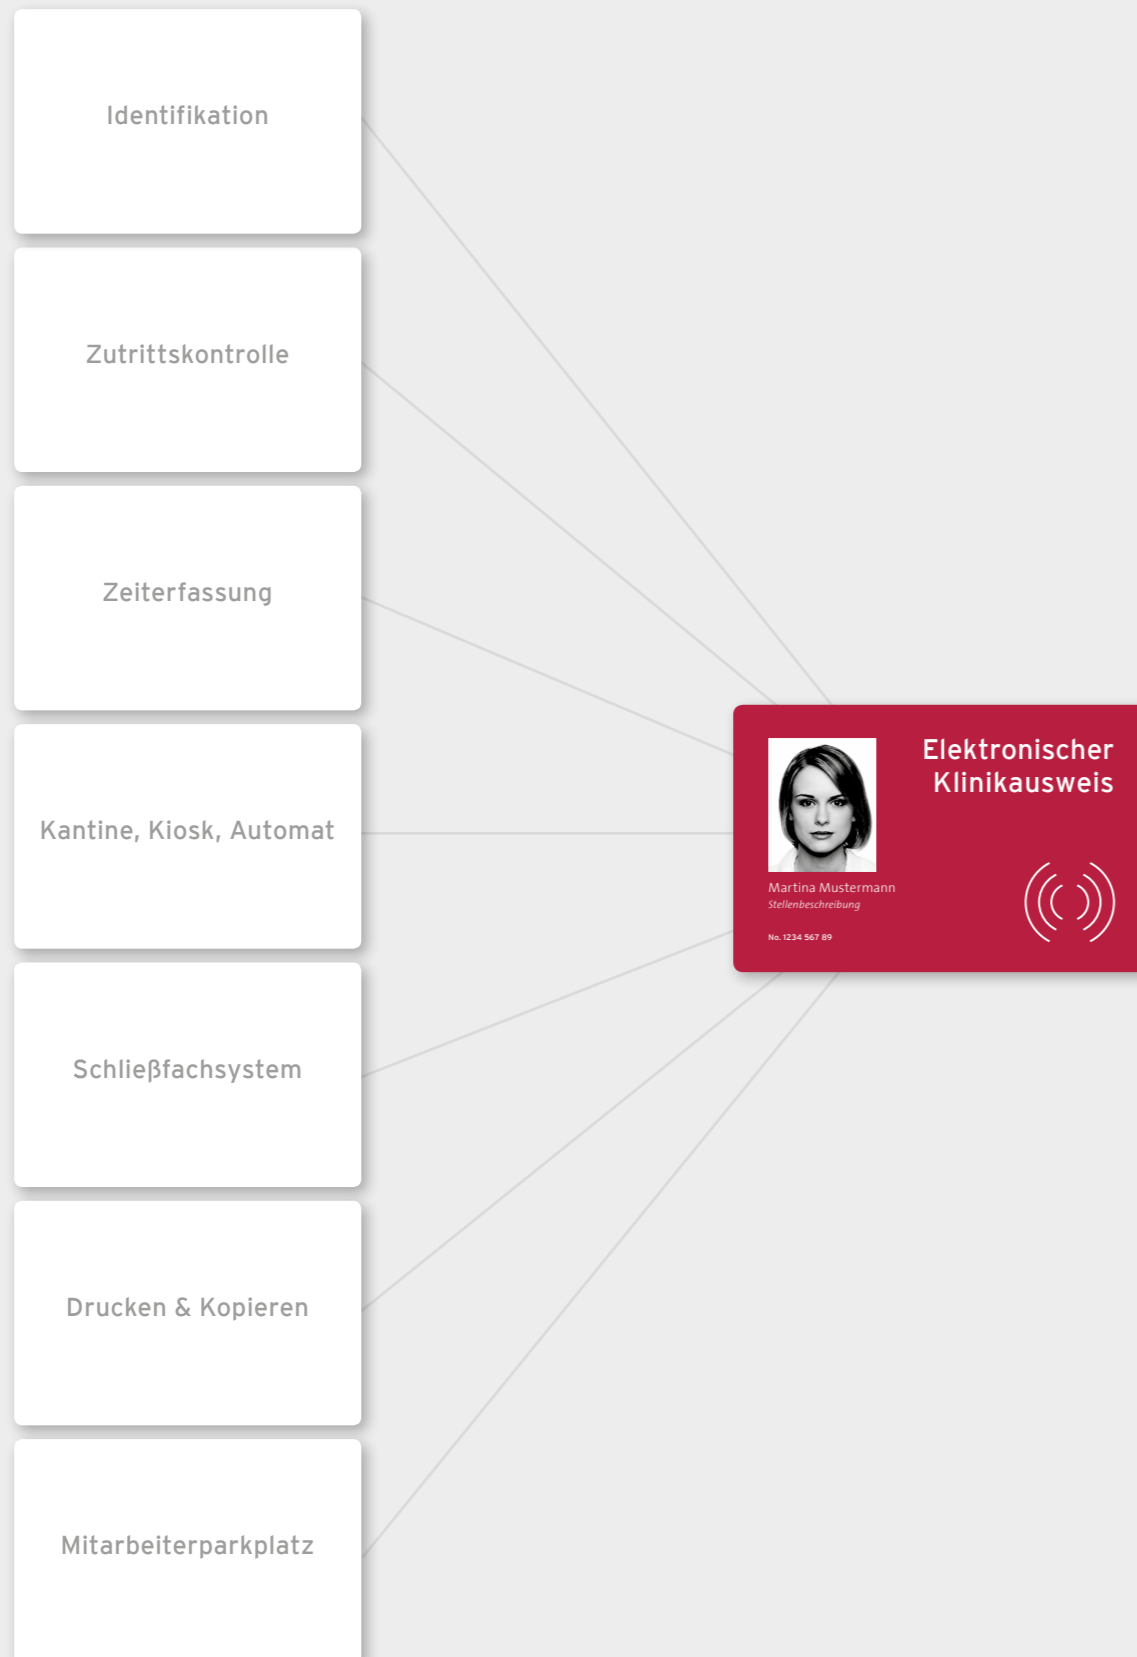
Identifikation

Zutrittskontrolle

Zeiterfassung

Kantine, Kiosk, Automat

Schließfachsystem

Drucken & Kopieren

Mitarbeiterparkplatz

Elektronischer Klinikausweis

Martina Mustermann
Stellenbeschreibung

No. 1234 567 89